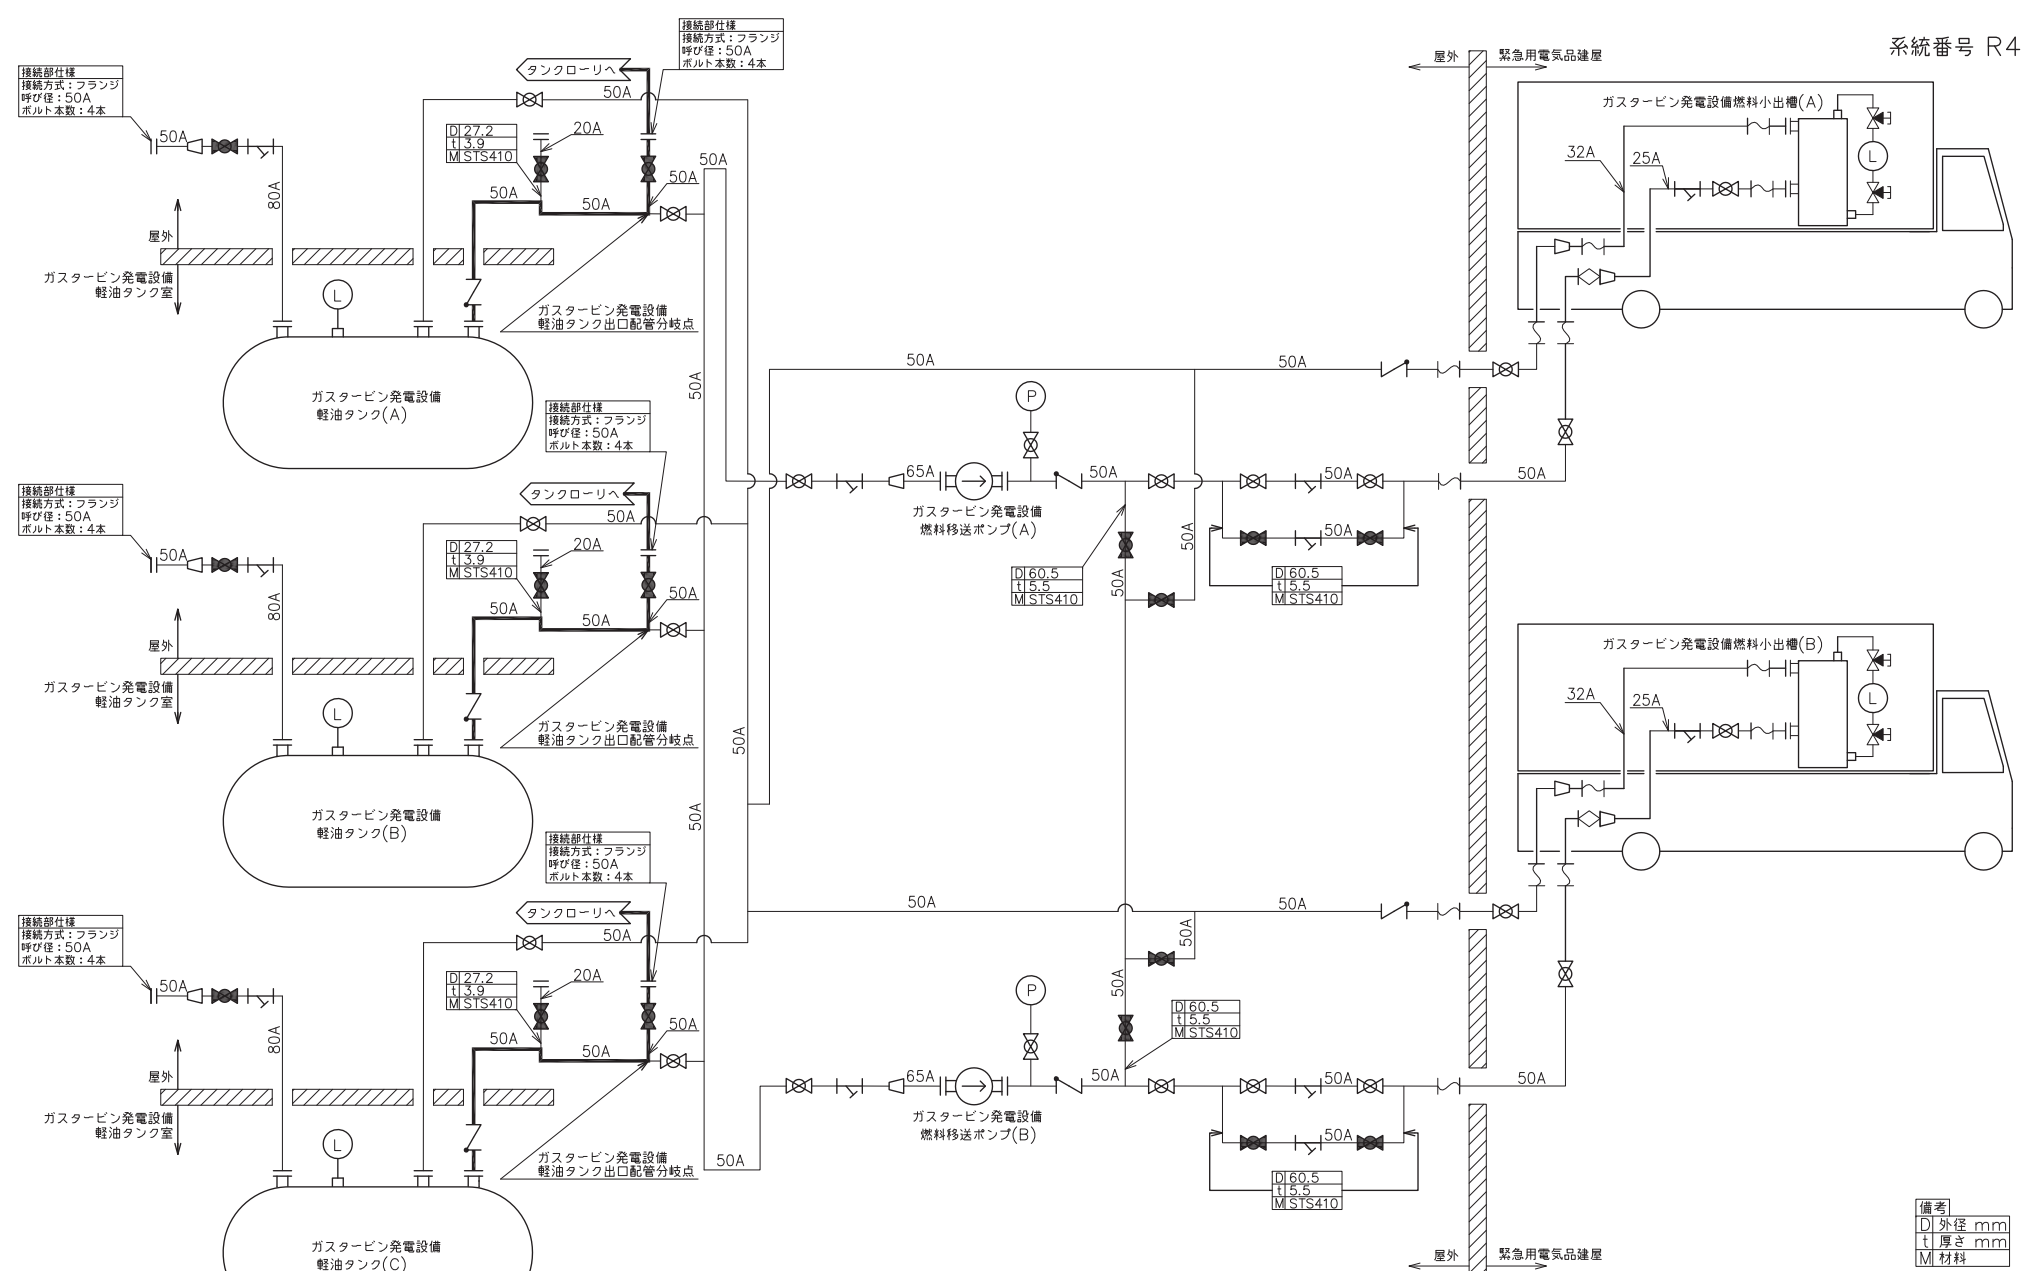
系統番号 R4

接続部仕様
接続方式：フランジ
呼び径：50A
ボルト本数：4本

50A
80A
屋外
ガスタービン発電設備
軽油タンク室

接続部仕様
接続方式：フランジ
呼び径：50A
ボルト本数：4本

タンクローリへ
50A
D 27.2
t 3.9
M STS410
20A
50A
50A
50A
50A
ガスタービン発電設備
軽油タンク出口配管分岐点

L
ガスタービン発電設備
軽油タンク(A)

屋外
緊急用電気品建屋

ガスタービン発電設備燃料小出槽(A)
32A
25A
L

50A
50A
50A

接続部仕様
接続方式：フランジ
呼び径：50A
ボルト本数：4本

P
65A
50A
ガスタービン発電設備
燃料移送ポンプ(A)
50A
50A
50A
D 60.5
t 5.5
M STS410
50A
50A
D 60.5
t 5.5
M STS410

接続部仕様
接続方式：フランジ
呼び径：50A
ボルト本数：4本

タンクローリへ
50A
50A
80A
D 27.2
t 3.9
M STS410
20A
50A
50A
50A
屋外
ガスタービン発電設備
軽油タンク室
ガスタービン発電設備
軽油タンク出口配管分岐点
L
ガスタービン発電設備
軽油タンク(B)
50A
50A

ガスタービン発電設備燃料小出槽(B)
32A
25A
L

接続部仕様
接続方式：フランジ
呼び径：50A
ボルト本数：4本

50A
50A

接続部仕様
接続方式：フランジ
呼び径：50A
ボルト本数：4本

タンクローリへ
50A
50A
80A
D 27.2
t 3.9
M STS410
20A
50A
50A
50A
50A
P
D 60.5
t 5.5
M STS410
屋外
ガスタービン発電設備
軽油タンク室
65A
50A
ガスタービン発電設備
燃料移送ポンプ(B)
50A
50A
50A
L
ガスタービン発電設備
軽油タンク出口配管分岐点
50A
D 60.5
t 5.5
M STS410
ガスタービン発電設備
軽油タンク(C)

屋外
緊急用電気品建屋

備考
D 外径 mm
t 厚さ mm
M 材料